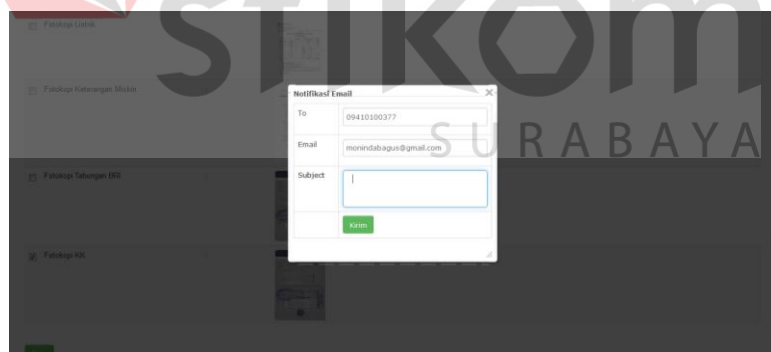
stikom
SURABAYA

Fotokopi Listrik

Fotokopi Keterangan Miskin

Fotokopi Tabungan BRI

Fotokopi KK

Notifikasi Email ×

| To | 09410100377 |
|---|---|
| Email | monindabagus@gmail.com |
| Subject | |
| | Kirim |